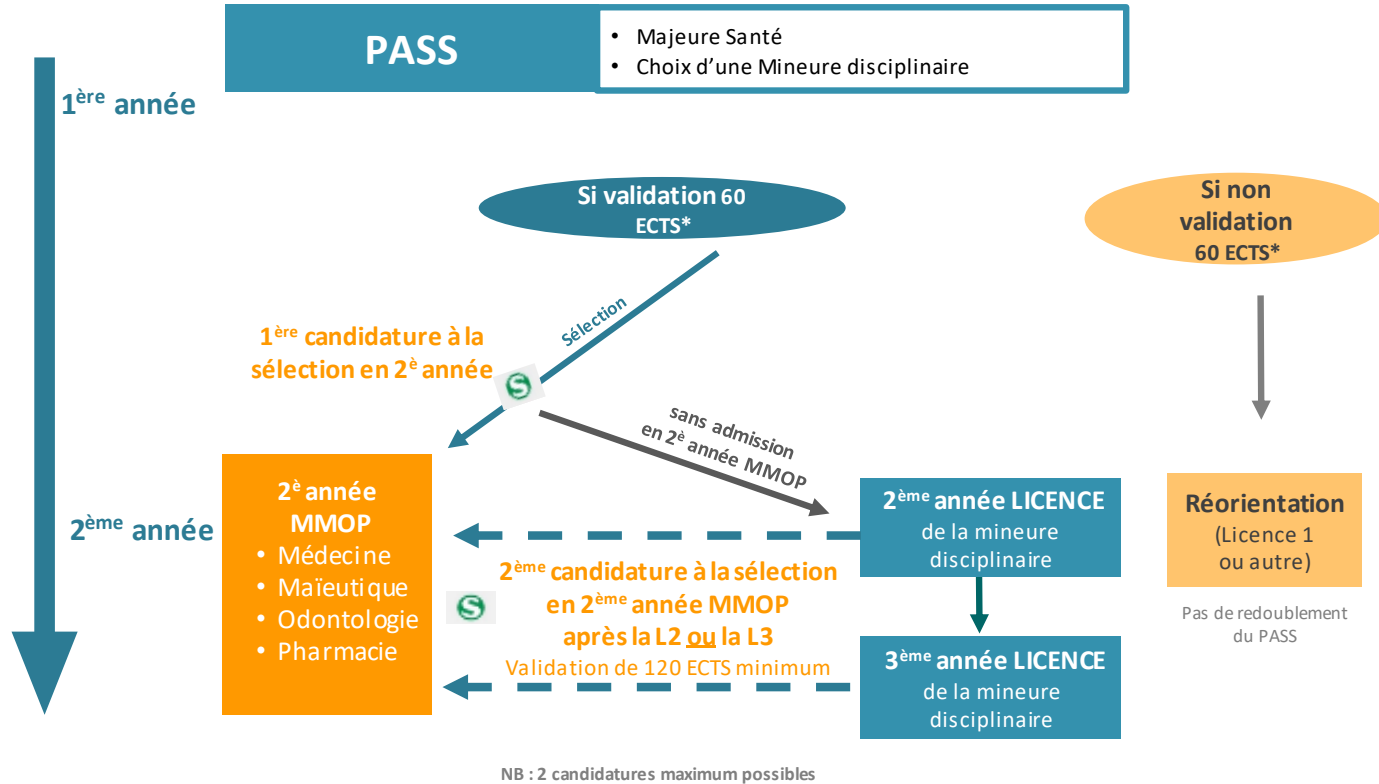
PASS

• Majeure Santé
• Choix d'une Mineure disciplinaire

1ère année

Si validation 60 ECTS*

Si non validation 60 ECTS*

Sélection

1ère candidature à la sélection en 2è année

S

sans admission en 2è année MMOP

2è année MMOP
• Médecine
• Maïeutique
• Odontologie
• Pharmacie

2ème année

2ème année LICENCE de la mineure disciplinaire

Réorientation (Licence 1 ou autre)

Pas de redoublement du PASS

S

2ème candidature à la sélection en 2ème année MMOP après la L2 ou la L3
Validation de 120 ECTS minimum

3ème année LICENCE de la mineure disciplinaire

NB : 2 candidatures maximum possibles